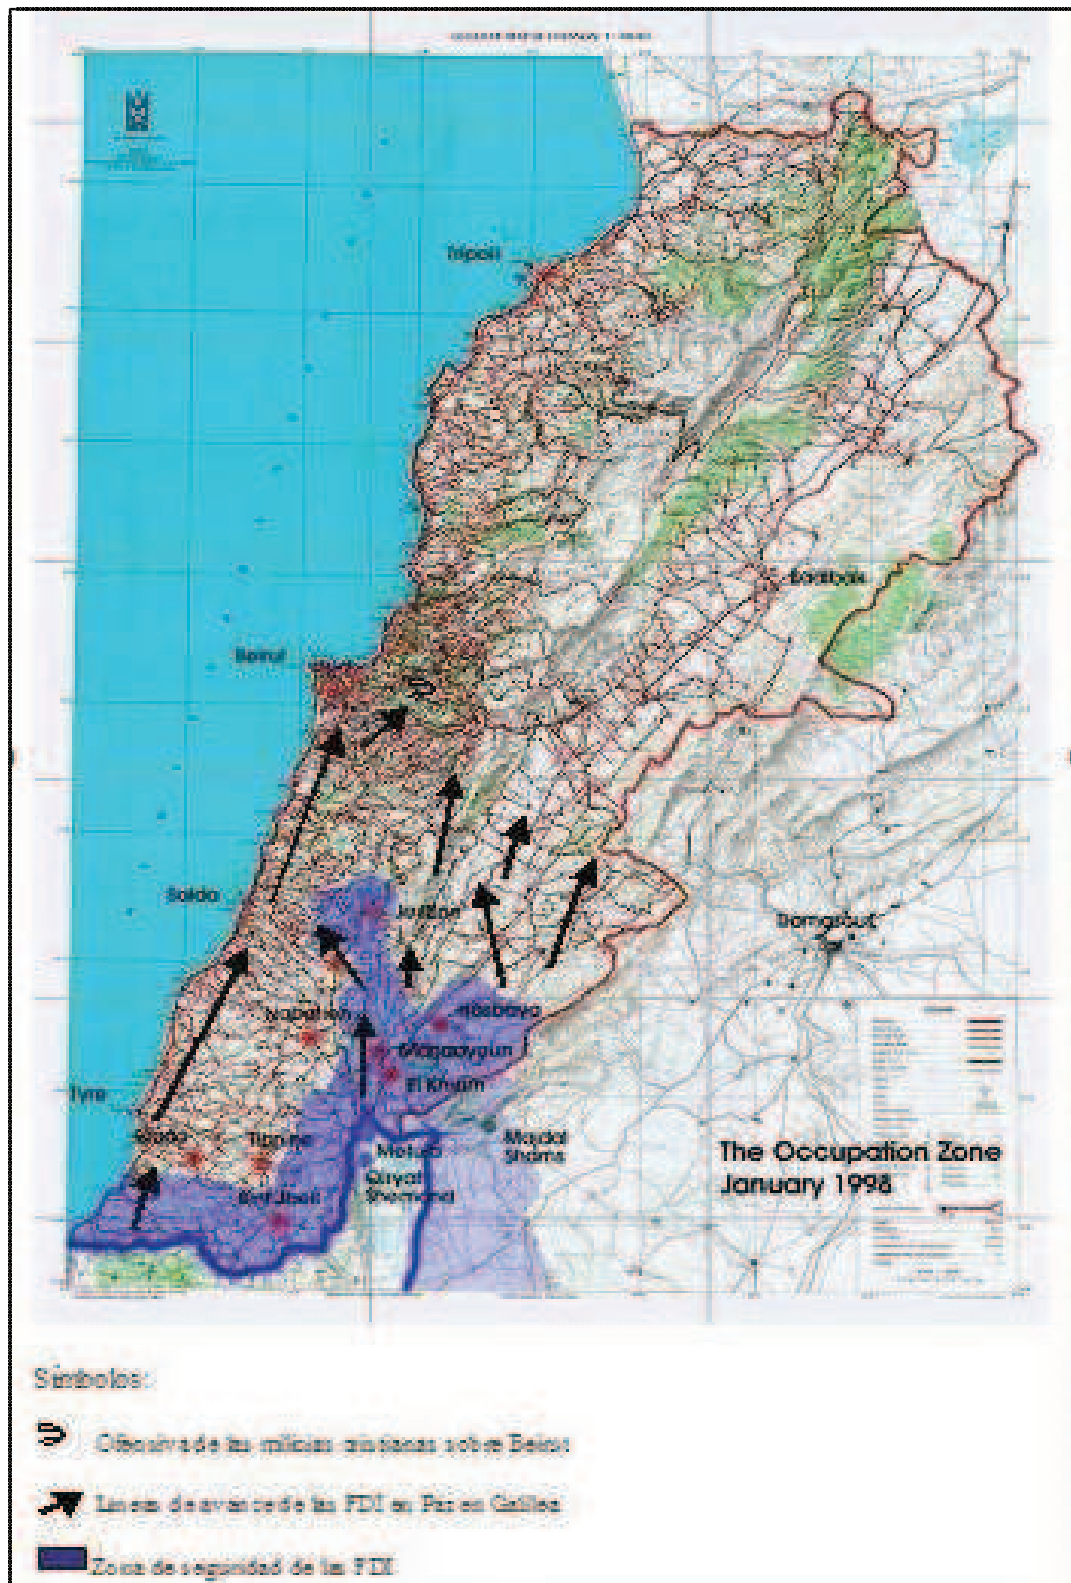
Tripoli

Baalbek

Beirut

Saida

Jezzine

Damascus

Nabatieh

Hasbaya

Marjayoun

El Khiam

Tyre

Naqoura

Tibnine

Bint Jbeil

Metula

Qiryat Shemona

Majdal Shams

The Occupation Zone January 1998

Símbolos:

Ofensiva de las milicias cristianas sobre Beirut

Líneas de avance de las FDI en Paz en Galilea

Zona de seguridad de las FDI